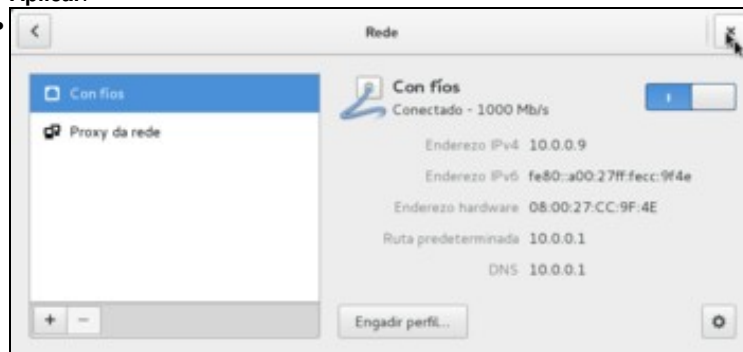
Aplicar.

<

Rede

Con fíos

Proxy da rede

Con fíos
Conectado - 1000 Mb/s

Enderezo IPv4 10.0.0.9
Enderezo IPv6 fe80::a00:27ff:fecc:9f4e
Enderezo hardware 08:00:27:CC:9F:4E
Ruta predeterminada 10.0.0.1
DNS 10.0.0.1

+ −

Engadir perfil...